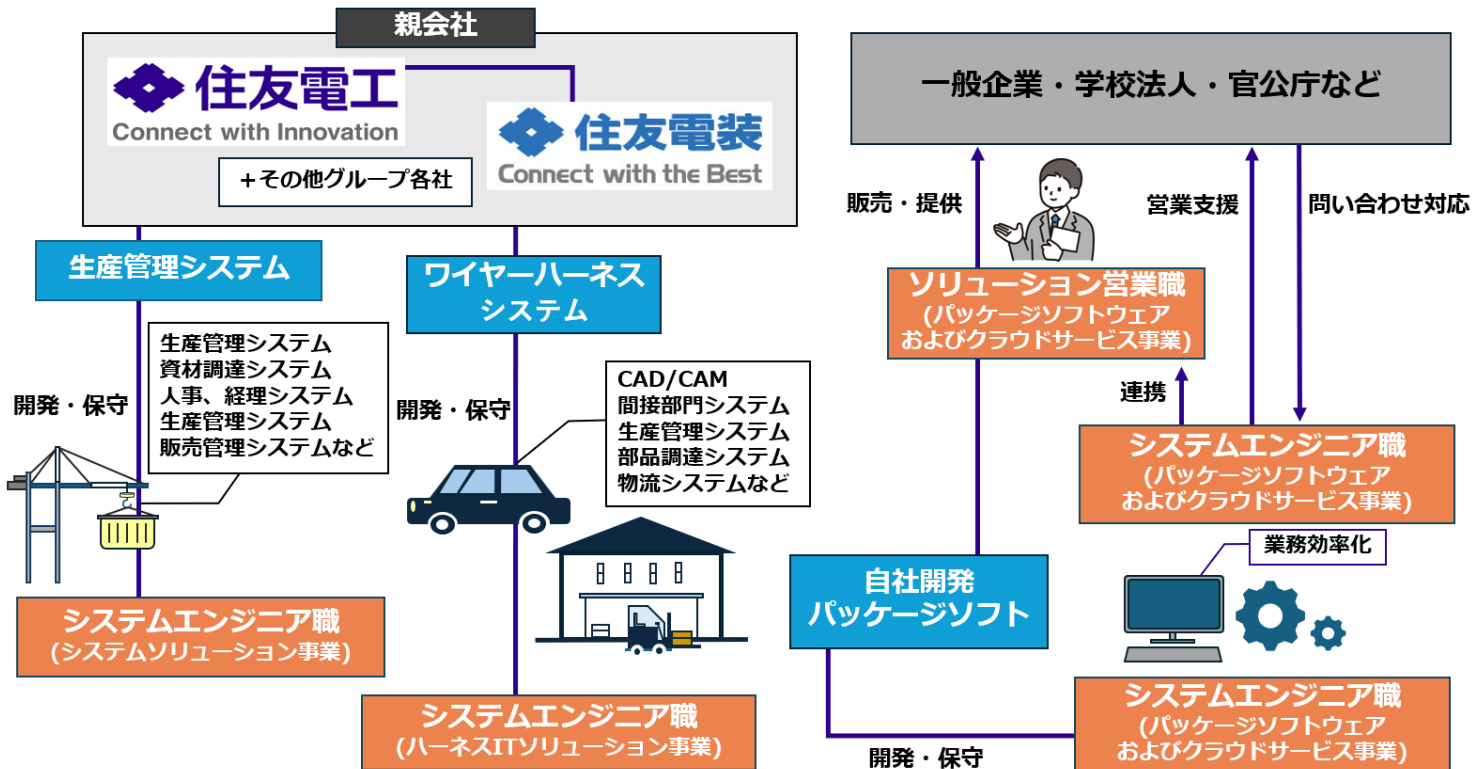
親会社

住友電工
Connect with Innovation

住友電装
Connect with the Best

+その他グループ各社

一般企業・学校法人・官公庁など

販売・提供

営業支援

問い合わせ対応

生産管理システム

ワイヤーハーネスシステム

生産管理システム
資材調達システム
人事、経理システム
生産管理システム
販売管理システムなど

開発・保守

開発・保守

CAD/CAM
間接部門システム
生産管理システム
部品調達システム
物流システムなど

ソリューション営業職
(パッケージソフトウェアおよびクラウドサービス事業)

連携

システムエンジニア職
(パッケージソフトウェアおよびクラウドサービス事業)

業務効率化

自社開発パッケージソフト

システムエンジニア職
(システムソリューション事業)

システムエンジニア職
(ハーネスITソリューション事業)

開発・保守

システムエンジニア職
(パッケージソフトウェアおよびクラウドサービス事業)